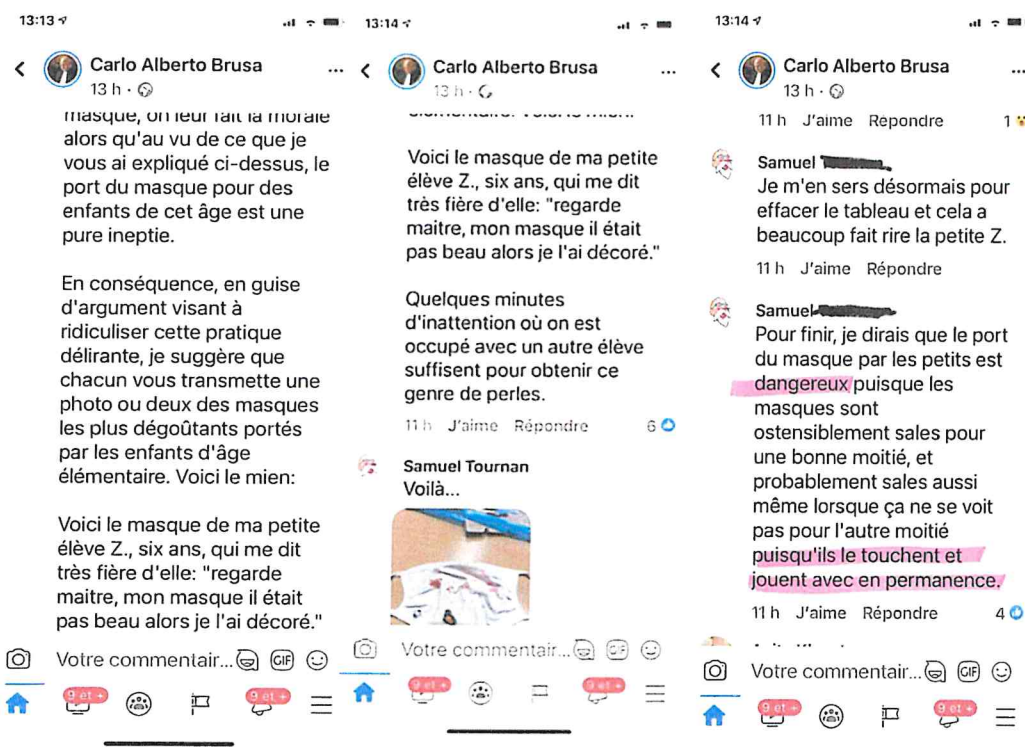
13:13

Carlo Alberto Brusa
13 h ·

masque, on leur fait la morale alors qu'au vu de ce que je vous ai expliqué ci-dessus, le port du masque pour des enfants de cet âge est une pure ineptie.

En conséquence, en guise d'argument visant à ridiculiser cette pratique délirante, je suggère que chacun vous transmette une photo ou deux des masques les plus dégoûtants portés par les enfants d'âge élémentaire. Voici le mien:

Voici le masque de ma petite élève Z., six ans, qui me dit très fière d'elle: "regarde maitre, mon masque il était pas beau alors je l'ai décoré."

Votre commentair... GIF

9 et +

9 et +

13:14

Carlo Alberto Brusa
13 h ·

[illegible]

Voici le masque de ma petite élève Z., six ans, qui me dit très fière d'elle: "regarde maitre, mon masque il était pas beau alors je l'ai décoré."

Quelques minutes d'inattention où on est occupé avec un autre élève suffisent pour obtenir ce genre de perles.

11 h J'aime Répondre 6

Samuel Tournan
Voilà...

Votre commentair... GIF

9 et +

9 et +

13:14

Carlo Alberto Brusa
13 h ·

11 h J'aime Répondre 1

Samuel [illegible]
Je m'en sers désormais pour effacer le tableau et cela a beaucoup fait rire la petite Z.

11 h J'aime Répondre

Samuel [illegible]
Pour finir, je dirais que le port du masque par les petits est dangereux puisque les masques sont ostensiblement sales pour une bonne moitié, et probablement sales aussi même lorsque ça ne se voit pas pour l'autre moitié puisqu'ils le touchent et jouent avec en permanence.

11 h J'aime Répondre 4

Votre commentair... GIF

9 et +

9 et +